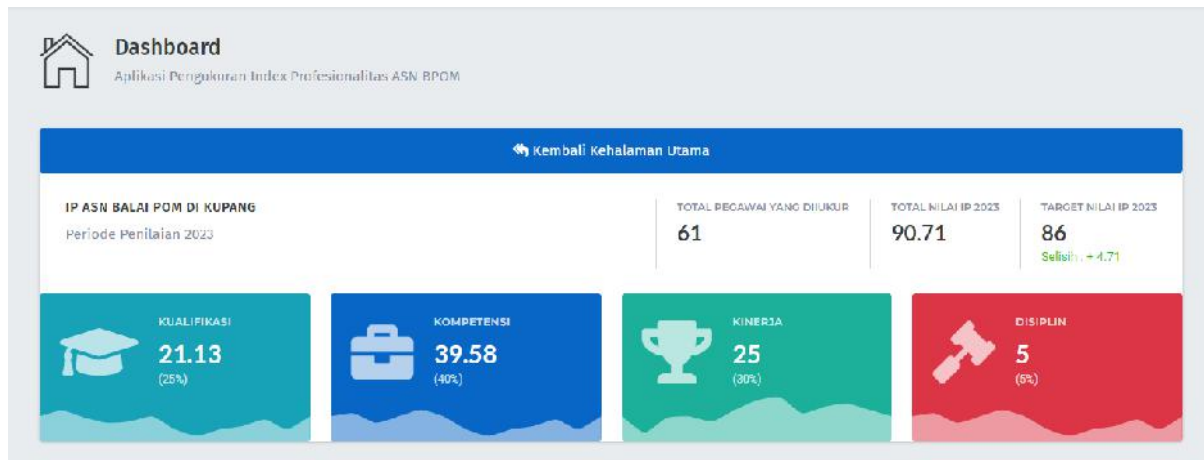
Dashboard

Aplikasi Pengukuran Index Profesionalitas ASN BPOM

Kembali Kehalaman Utama

IP ASN BALAI POM DI KUPANG

Periode Penilaian 2023

TOTAL PEGAWAI YANG DIUKUR
61

TOTAL NILAI IP 2023
90.71

TARGET NILAI IP 2023
86
Selisih : + 4.71

KUALIFIKASI
21.13
(25%)

KOMPETENSI
39.58
(40%)

KINERJA
25
(30%)

DISIPLIN
5
(5%)